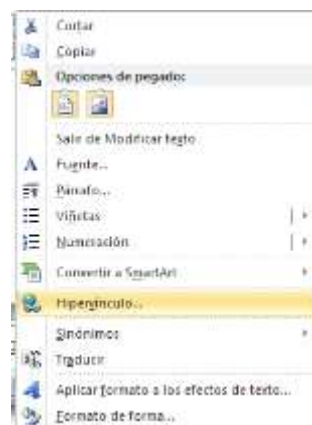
Cortar
Copiar
Opciones de pegado:
Salir de Modificar texto
Fuente...
Párrafo...
Viñetas
Numeración
Convertir a SmartArt
Hipervínculo...
Sinónimos
Traducir
Aplicar formato a los efectos de texto...
Formato de forma...